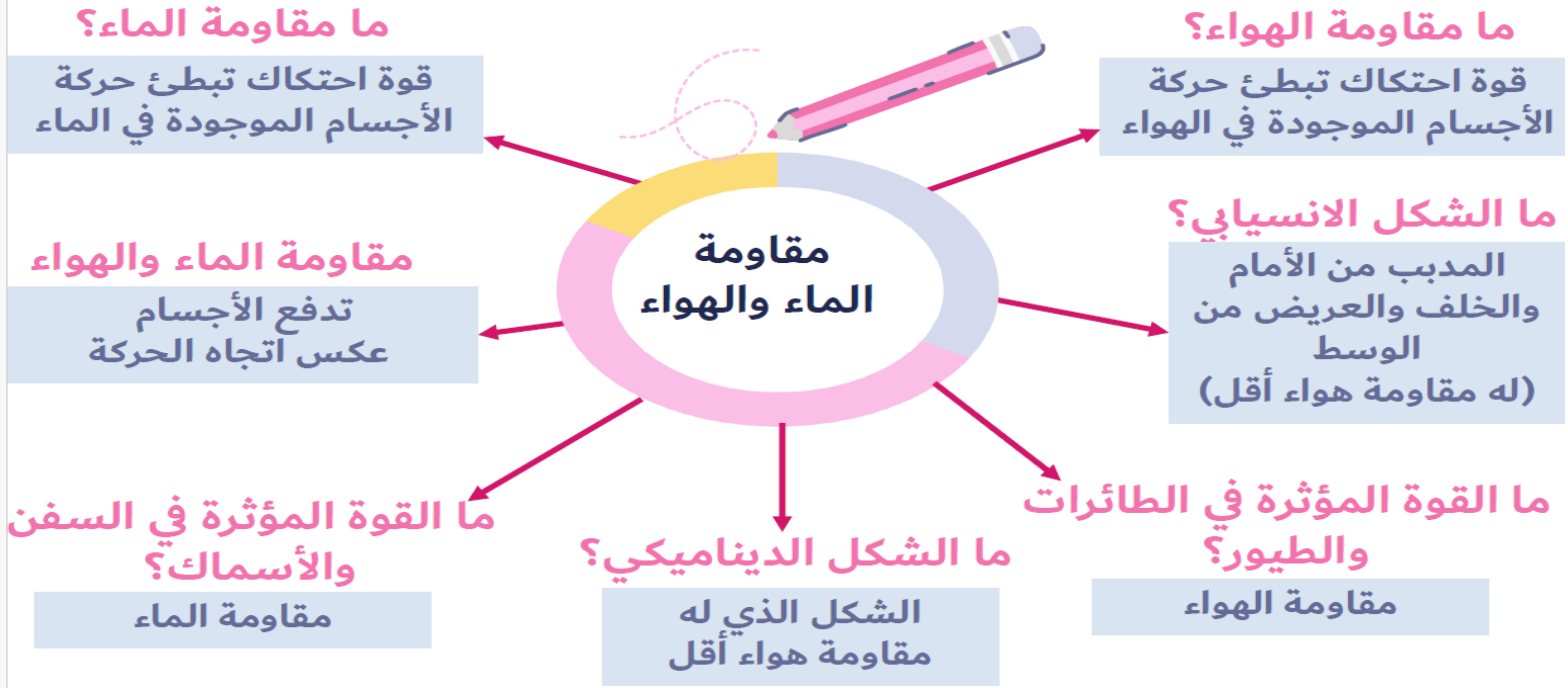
مقاومة
الماء والهواء

ما مقاومة الهواء؟
قوة احتكاك تبطئ حركة الأجسام الموجودة في الهواء

ما الشكل الانسيابي؟
المدبب من الأمام والخلف والعريض من الوسط
(له مقاومة هواء أقل)

ما القوة المؤثرة في الطائرات والطيور؟
مقاومة الهواء

ما الشكل الديناميكي؟
الشكل الذي له مقاومة هواء أقل

ما القوة المؤثرة في السفن والأسماك؟
مقاومة الماء

مقاومة الماء والهواء
تدفع الأجسام عكس اتجاه الحركة

ما مقاومة الماء؟
قوة احتكاك تبطئ حركة الأجسام الموجودة في الماء